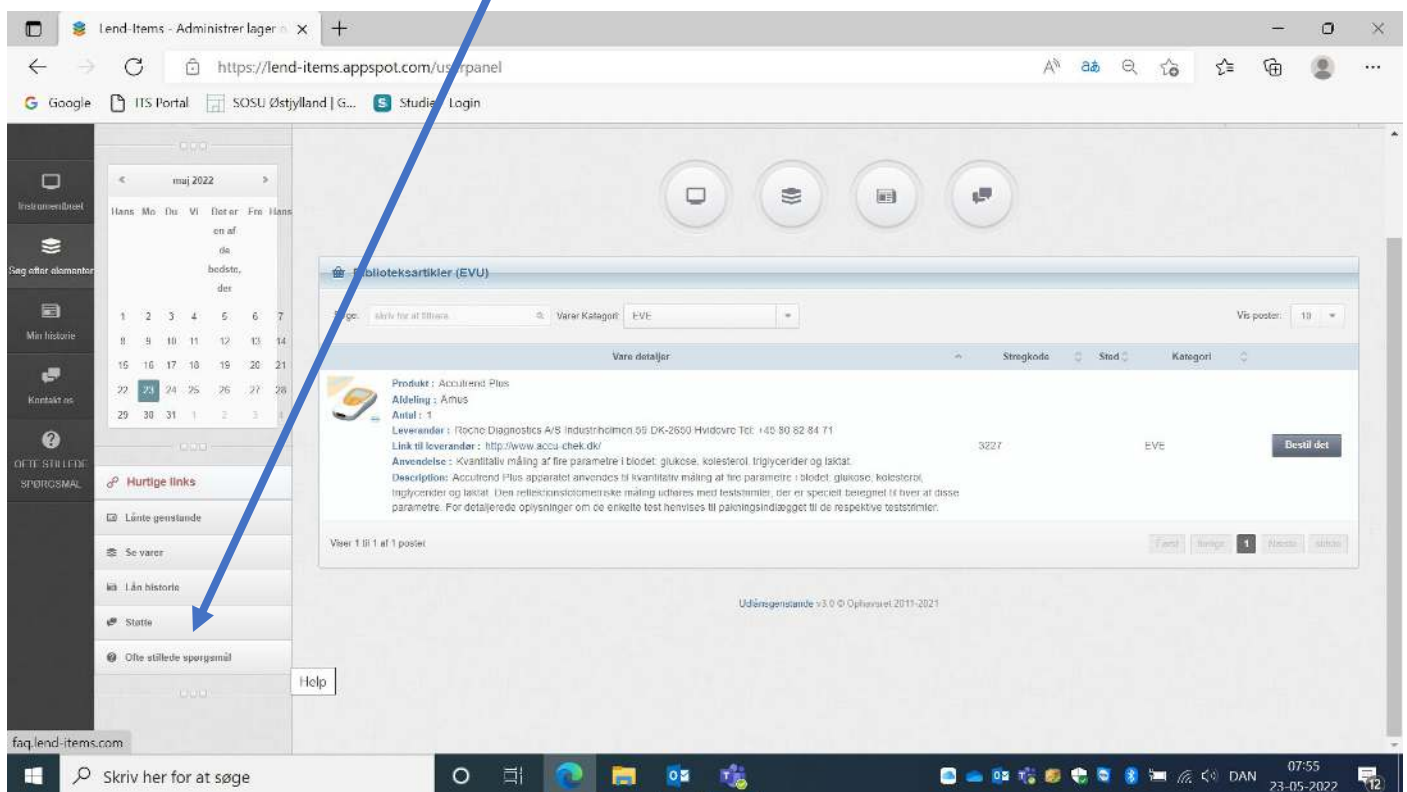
Lend-Items - Administrer lager

https://lend-items.appspot.com/us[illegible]rpanel

Google ITS Portal SOSU Østjylland | G... Studie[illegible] Login

Instrumentbræt
Søg efter elementer
Min historie
Kontakt os
OFTE STILLEDE SPØRGSMÅL

maj 2022

| Hans | Ma | Ti | On | To | Fr | Lø | Sø |
|---|---|---|---|---|---|---|---|
|  |  |  | Det er en af de bedste, der |  |  |  |  |
|  | 1 | 2 | 3 | 4 | 5 | 6 | 7 |
|  | 8 | 9 | 10 | 11 | 12 | 13 | 14 |
|  | 15 | 16 | 17 | 18 | 19 | 20 | 21 |
|  | 22 | 23 | 24 | 25 | 26 | 27 | 28 |
|  | 29 | 30 | 31 | 1 | 2 | 3 | 4 |

Hurtige links
Lånte genstande
Se varer
Lån historie
Støtte
Ofte stillede spørgsmål

Help

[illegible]iblioteksartikler (EVU)

S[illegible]ge: skriv for at filtrere Varer Kategori: EVE

Vis poster: 10

| Vare detaljer | Stregkode | Sted | Kategori | |
|---|---|---|---|---|
| Produkt : Accutrend Plus Afdeling : Århus Antal : 1 Leverandør : Roche Diagnostics A/S Industriholmen 59 DK-2650 Hvidovre Tel: +45 36 39 99 54 71 Link til leverandør : http://www.accu-chek.dk/ Anvendelse : Kvantitativ måling af fire parametre i blodet: glukose, kolesterol, triglycerider og laktat. Description: Accutrend Plus apparatet anvendes til kvantitativ måling af fire parametre i blodet: glukose, kolesterol, triglycerider og laktat. Den reflektionsfotometriske måling udføres med teststrimler, der er specielt beregnet til hver af disse parametre. For detaljerede oplysninger om de enkelte test henvises til pakningsindlægget til de respektive teststrimler. | 3227 | | EVE | Bestil det |

Viser 1 til 1 af 1 poster

Først Forrige 1 Næste Sidste

Udlånsgenstande v3.0 © Ophavsret 2011-2021

faq.lend-items.com

Skriv her for at søge

DAN 07:55 23-05-2022